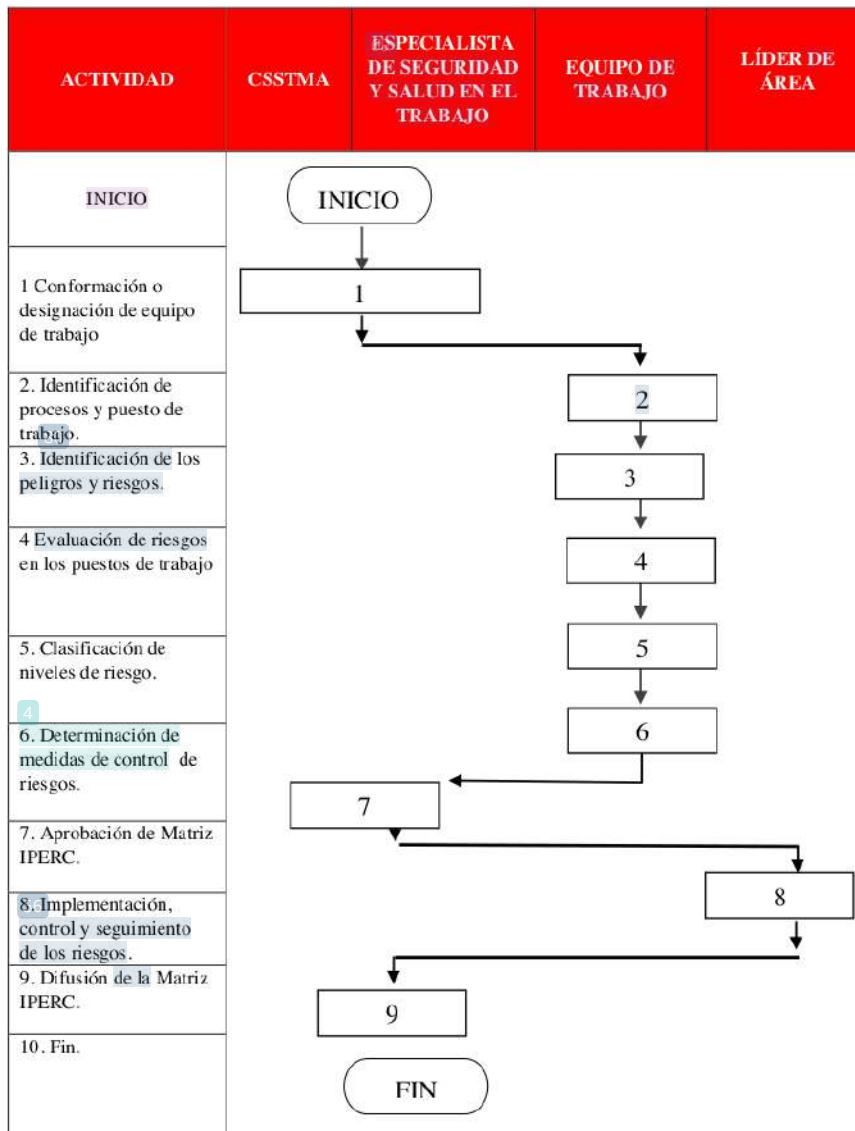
| ACTIVIDAD | CSSTMA | ESPECIALISTA DE SEGURIDAD Y SALUD EN EL TRABAJO | EQUIPO DE TRABAJO | LÍDER DE ÁREA |
|---|---|---|---|---|
| INICIO | INICIO | | | |
| 1 Conformación o designación de equipo de trabajo | 1 | | | |
| 2. Identificación de procesos y puesto de trabajo. | | | 2 | |
| 3. Identificación de los peligros y riesgos. | | | 3 | |
| 4 Evaluación de riesgos en los puestos de trabajo | | | 4 | |
| 5. Clasificación de niveles de riesgo. | | | 5 | |
| 6. Determinación de medidas de control de riesgos. | | | 6 | |
| 7. Aprobación de Matriz IPERC. | 7 | | | |
| 8. Implementación, control y seguimiento de los riesgos. | | | | 8 |
| 9. Difusión de la Matriz IPERC. | 9 | | | |
| 10. Fin. | FIN | | | |